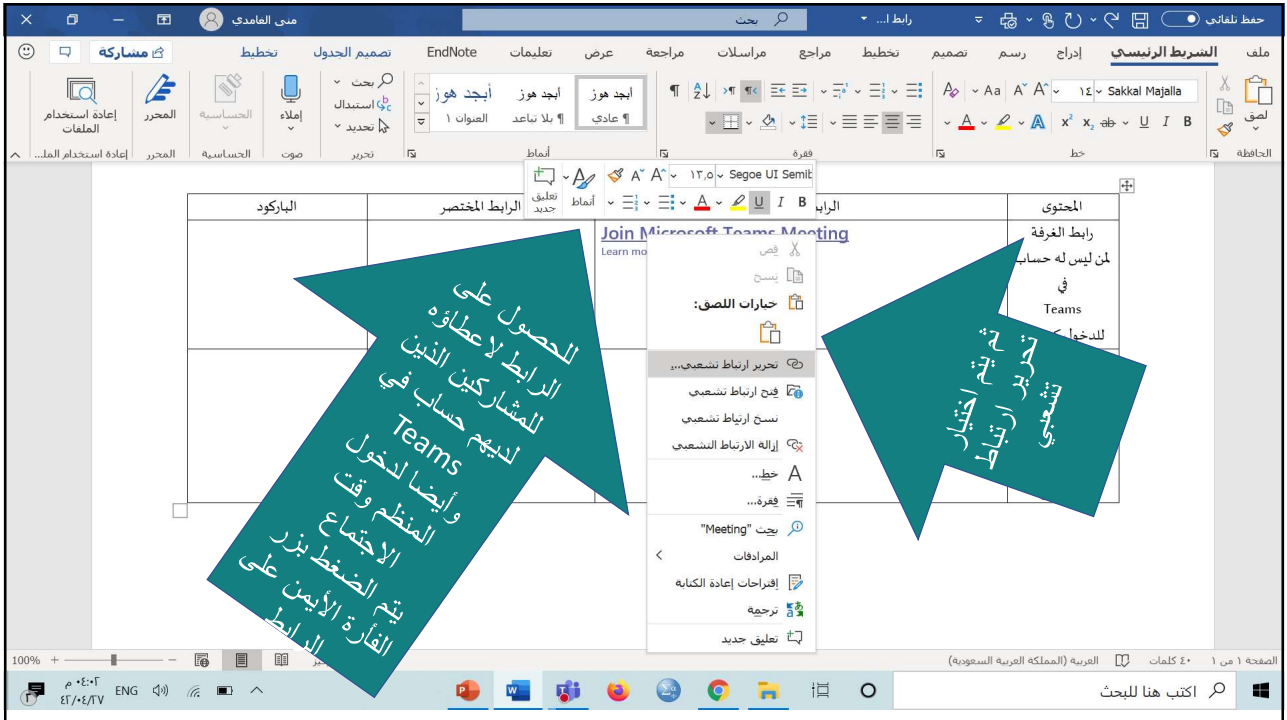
حفظ تلقائي
رابط ا...
بحث
منى الغامدي
ملف
الشريط الرئيسي
إدراج
رسم
تصميم
تخطيط
مراجع
مراسلات
مراجعة
عرض
تعليمات
EndNote
تصميم الجدول
تخطيط
مشاركة
لصق
الحافظة
Sakkal Majalla
١٤
خط
فقرة
ابجد هوز
¶ عادي
ابجد هوز
¶ بلا تباعد
أبجد هوز
العنوان ١
أنماط
بحث
استبدال
تحديد
تحرير
إملاء
صوت
الحساسية
الحساسية
المحرر
المحرر
إعادة استخدام الملفات
إعادة استخدام المل...
Segoe UI Semib
١٣٫٥
أنماط
تعليق جديد
المحتوى
الرابط
الرابط المختصر
الباركود
رابط الغرفة لمن ليس له حساب في Teams للدخول
Join Microsoft Teams Meeting
Learn mo
قص
نسخ
خيارات اللصق:
تحرير ارتباط تشعبي...
فتح ارتباط تشعبي
نسخ ارتباط تشعبي
إزالة الارتباط التشعبي
خط...
فقرة...
بحث "Meeting"
المرادفات
إقتراحات إعادة الكتابة
ترجمة
تعليق جديد
للحصول على الرابط لاعطاؤه للمشاركين الذين لديهم حساب في Teams وأيضا لدخول المنظم وقت الاجتماع يتم الضغط بزر الفأرة الأيمن على الرابط
ثم يتم اختيار تحرير ارتباط تشعبي
الصفحة ١ من ١
٤٠ كلمات
العربية (المملكة العربية السعودية)
100%
اكتب هنا للبحث
ENG
٠٤:٠٢ م
٤٢/٠٤/٢٧